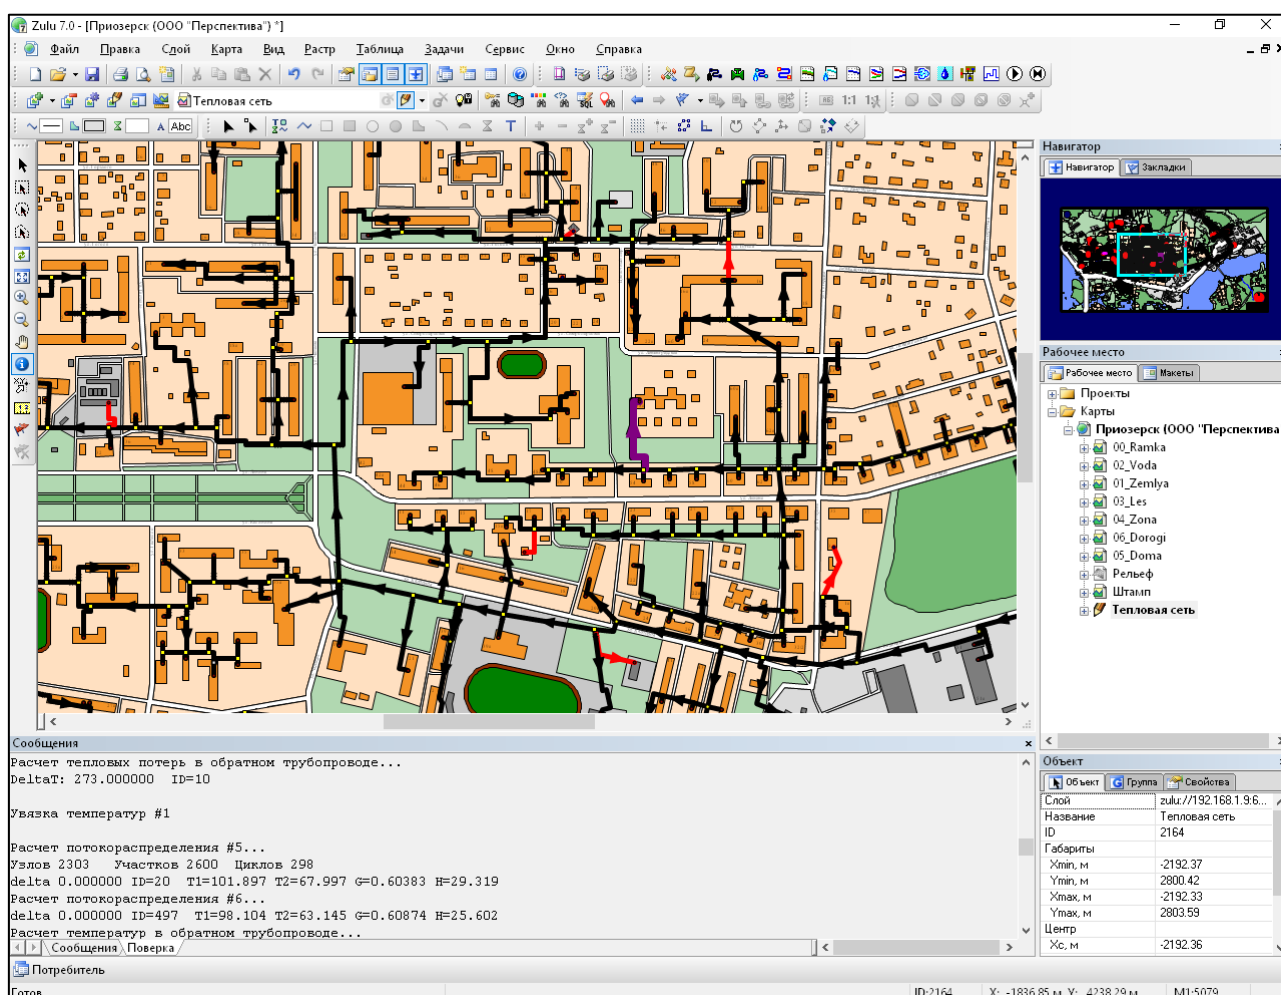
Zulu 7.0 - [Приозерск (ООО "Перспектива") *]

Файл Правка Слой Карта Вид Растр Таблица Задачи Сервис Окно Справка

Тепловая сеть

Abc

Навигатор

Навигатор Закладки

Рабочее место

Рабочее место Макеты

Проекты
Карты
Приозерск (ООО "Перспектива
00_Ramka
02_Voda
01_Zemlya
03_Les
04_Zona
06_Dorogi
05_Doma
Рельеф
Штамп
Тепловая сеть

Сообщения

Расчет тепловых потерь в обратном трубопроводе...
DeltaT: 273.000000 ID=10

Увязка температур #1

Расчет потокораспределения #5...
Узлов 2303 Участков 2600 Циклов 298
delta 0.000000 ID=20 T1=101.897 T2=67.997 G=0.60383 H=29.319
Расчет потокораспределения #6...
delta 0.000000 ID=497 T1=98.104 T2=63.145 G=0.60874 H=25.602
Расчет температур в обратном трубопроводе...

Сообщения Поверка

Объект

Объект Группа Свойства

| | |
|---|---|
| Слой | zulu://192.168.1.9:6... |
| Название | Тепловая сеть |
| ID | 2164 |
| Габариты | |
| Xmin, м | -2192.37 |
| Ymin, м | 2800.42 |
| Xmax, м | -2192.33 |
| Ymax, м | 2803.59 |
| Центр | |
| Xc, м | -2192.36 |

Потребитель

Готов ID:2164 X: -1836.85 м Y: 4238.29 м М1:5079